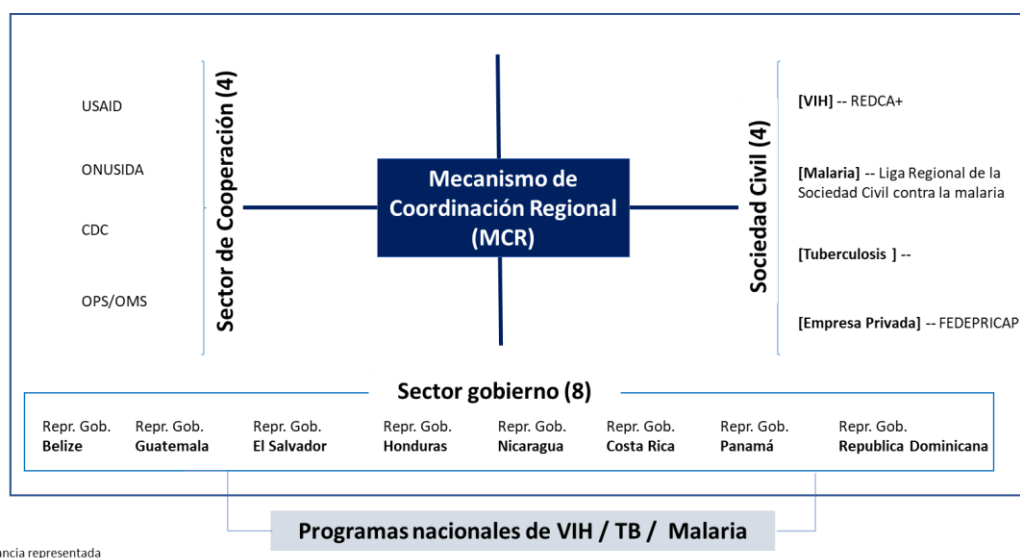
USAID

ONUSIDA

CDC

OPS/OMS

Sector de Cooperación (4)

Mecanismo de Coordinación Regional (MCR)

Sociedad Civil (4)

[VIH] -- REDCA+

[Malaria] -- Liga Regional de la Sociedad Civil contra la malaria

[Tuberculosis ] --

[Empresa Privada] -- FEDEPRICAP

Sector gobierno (8)

| Repr. Gob. **Belize** | Repr. Gob. **Guatemala** | Repr. Gob. **El Salvador** | Repr. Gob. **Honduras** | Repr. Gob. **Nicaragua** | Repr. Gob. **Costa Rica** | Repr. Gob. **Panamá** | Repr. Gob. **Republica Dominicana** |
|---|---|---|---|---|---|---|---|

Programas nacionales de VIH / TB / Malaria

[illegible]ancia representada